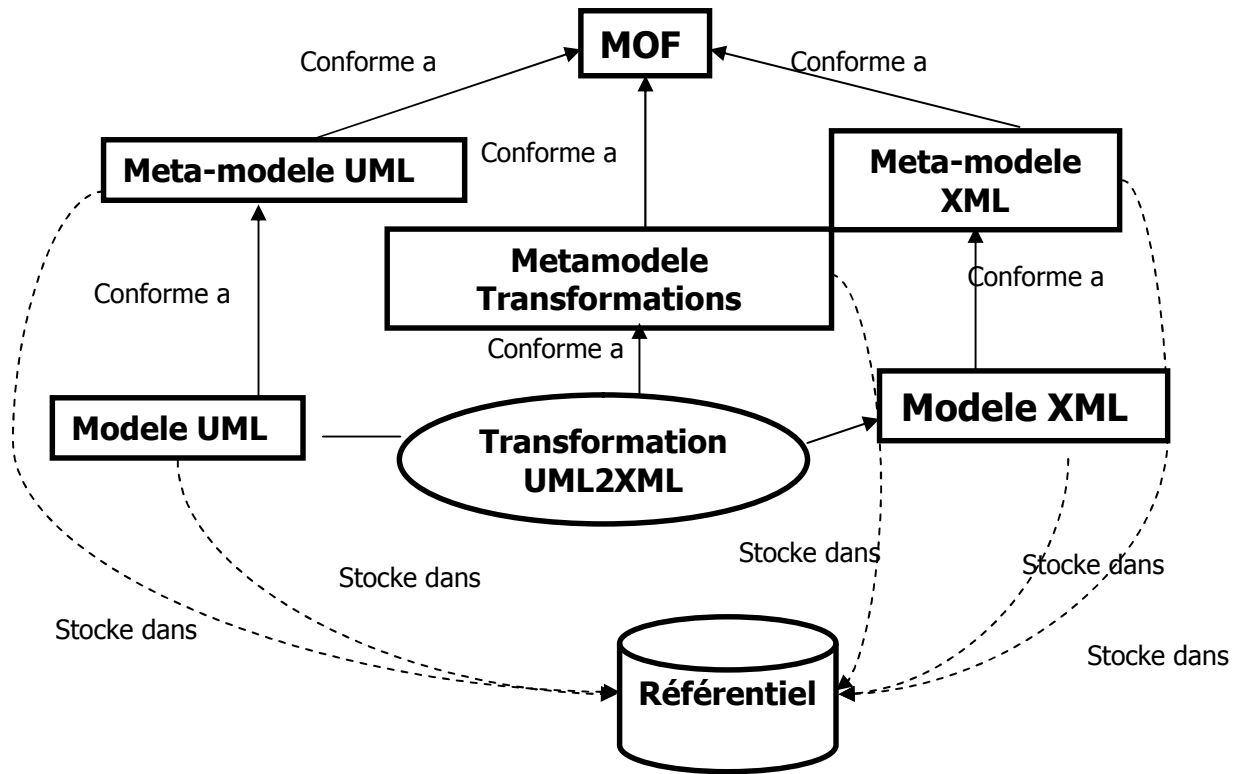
MOF

Conforme a

Conforme a

Meta-modele UML

Conforme a

Meta-modele XML

Metamodele Transformations

Conforme a

Conforme a

Conforme a

Modele UML

Transformation UML2XML

Modele XML

Stocke dans

Stocke dans

Stocke dans

Stocke dans

Stocke dans

Référentiel